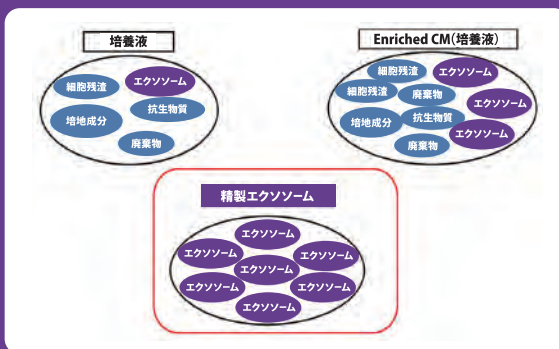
培養液

細胞残渣
エクソソーム
抗生物質
培地成分
廃棄物

Enriched CM(培養液)

細胞残渣
エクソソーム
細胞残渣
廃棄物
エクソソーム
培地成分
抗生物質
エクソソーム
廃棄物

精製エクソソーム

エクソソーム
エクソソーム
エクソソーム
エクソソーム
エクソソーム
エクソソーム
エクソソーム